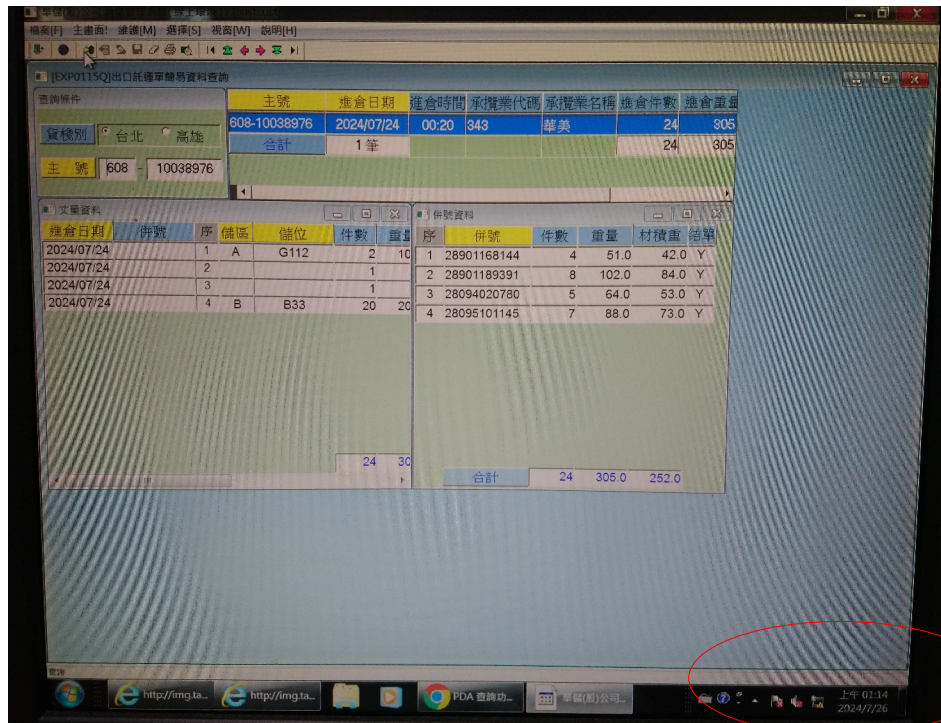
檔案[F] 主畫面! 維護[M] 選擇[S] 視窗[W] 說明[H]

[EXP0115Q]出口託運單簡易資料查詢

查詢條件

貨棧別 台北 高雄

主 號 608 - 10038976

| 主號 | 進倉日期 | 進倉時間 | 承攬業代碼 | 承攬業名稱 | 進倉件數 | 進倉重量 |
|---|---|---|---|---|---|---|
| 608-10038976 | 2024/07/24 | 00:20 | 343 | 華美 | 24 | 305 |
| 合計 | 1 筆 | | | | 24 | 305 |

文量資料

| 進倉日期 | 件號 | 序 | 儲區 | 儲位 | 件數 | 重量 |
|---|---|---|---|---|---|---|
| 2024/07/24 | | 1 | A | G112 | 2 | 10 |
| 2024/07/24 | | 2 | | | 1 | |
| 2024/07/24 | | 3 | | | 1 | |
| 2024/07/24 | | 4 | B | B33 | 20 | 20 |
| | | | | | 24 | 30 |

件號資料

| 序 | 件號 | 件數 | 重量 | 材積重 | 結單 |
|---|---|---|---|---|---|
| 1 | 28901168144 | 4 | 51.0 | 42.0 | Y |
| 2 | 28901189391 | 8 | 102.0 | 84.0 | Y |
| 3 | 28094020780 | 5 | 64.0 | 53.0 | Y |
| 4 | 28095101145 | 7 | 88.0 | 73.0 | Y |
| 合計 | | 24 | 305.0 | 252.0 | |

查詢

http://img.ta... http://img.ta... PDA 查詢功... 華儲(股)公司...

上午 01:14
2024/7/26